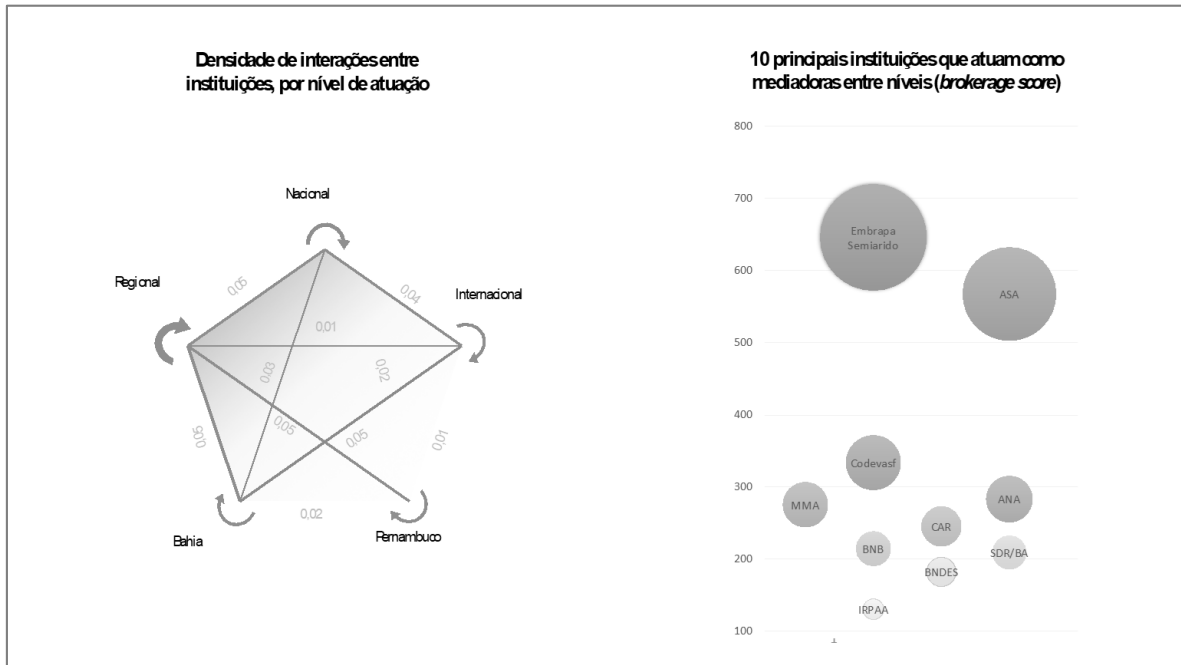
Densidade de interações entre instituições, por nível de atuação

Nacional

Regional

Internacional

0,05

0,04

0,01

0,03

0,02

0,05

0,05

0,01

0,05

0,02

Bahia

Pernambuco

10 principais instituições que atuam como mediadoras entre níveis (*brokerage score*)

800

700

600

500

400

300

200

100

Embrapa Semiarido

ASA

Codevasf

MMA

ANA

CAR

BNB

SDR/BA

BNDES

IRPAA

1